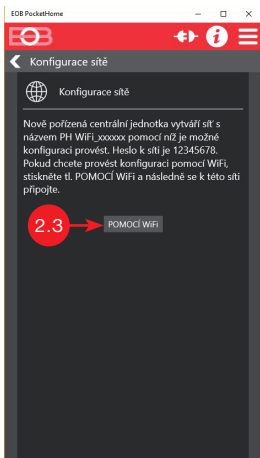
EOB PocketHome

EOB

Konfigurace sítě

Konfigurace sítě

Nově pořízená centrální jednotka vytváří síť s názvem PH WiFi_xxxxxx pomocí níž je možné konfiguraci provést. Heslo k síti je 12345678. Pokud chcete provést konfiguraci pomocí WiFi, stiskněte tl. POMOCÍ WiFi a následně se k této síti připojte.

2.3

POMOCÍ WiFi